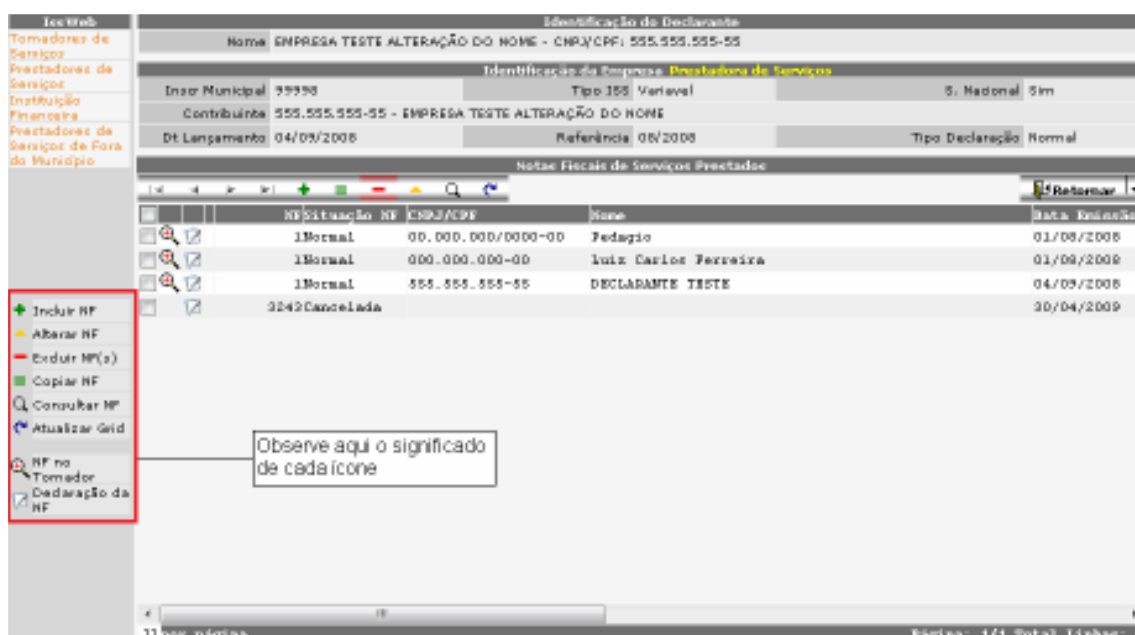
IssWeb
Tomadores de Serviços
Prestadores de Serviços
Instituição Financeira
Prestadores de Serviços de Fora do Município

Identificação do Declarante
Nome EMPRESA TESTE ALTERAÇÃO DO NOME - CNPJ/CPF: 555.555.555-55

Identificação da Empresa Prestadora de Serviços

| Inscr Municipal | 99998 | Tipo ISS | Variavel | S. Nacional | Sim |
|---|---|---|---|---|---|
| Contribuinte | 555.555.555-55 - EMPRESA TESTE ALTERAÇÃO DO NOME | | | | |
| Dt Lançamento | 04/09/2008 | Referência | 08/2008 | Tipo Declaração | Normal |

Notas Fiscais de Serviços Prestados

Retornar

| NF | Situação NF | CNPJ/CPF | Nome | Data Emissão |
|---|---|---|---|---|
| 1 | Normal | 00.000.000/0000-00 | Pedagio | 01/08/2008 |
| 1 | Normal | 000.000.000-00 | Luiz Carlos Ferreira | 01/08/2008 |
| 1 | Normal | 555.555.555-55 | DECLARANTE TESTE | 04/09/2008 |
| 3242 | Cancelada | | | 30/04/2009 |

Incluir NF
Alterar NF
Excluir NF(s)
Copiar NF
Consultar NF
Atualizar Grid
NF no Tomador
Declaração da NF

Observe aqui o significado de cada ícone

11 por página
Página: 1/1 Total linhas: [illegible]